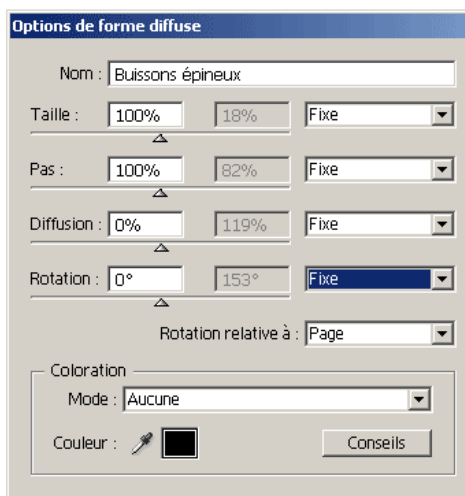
Options de forme diffuse

Nom : Buissons épineux

Taille : 100% 18% Fixe

Pas : 100% 82% Fixe

Diffusion : 0% 119% Fixe

Rotation : 0° 153° Fixe

Rotation relative à : Page

Coloration

Mode : Aucune

Couleur :

Conseils